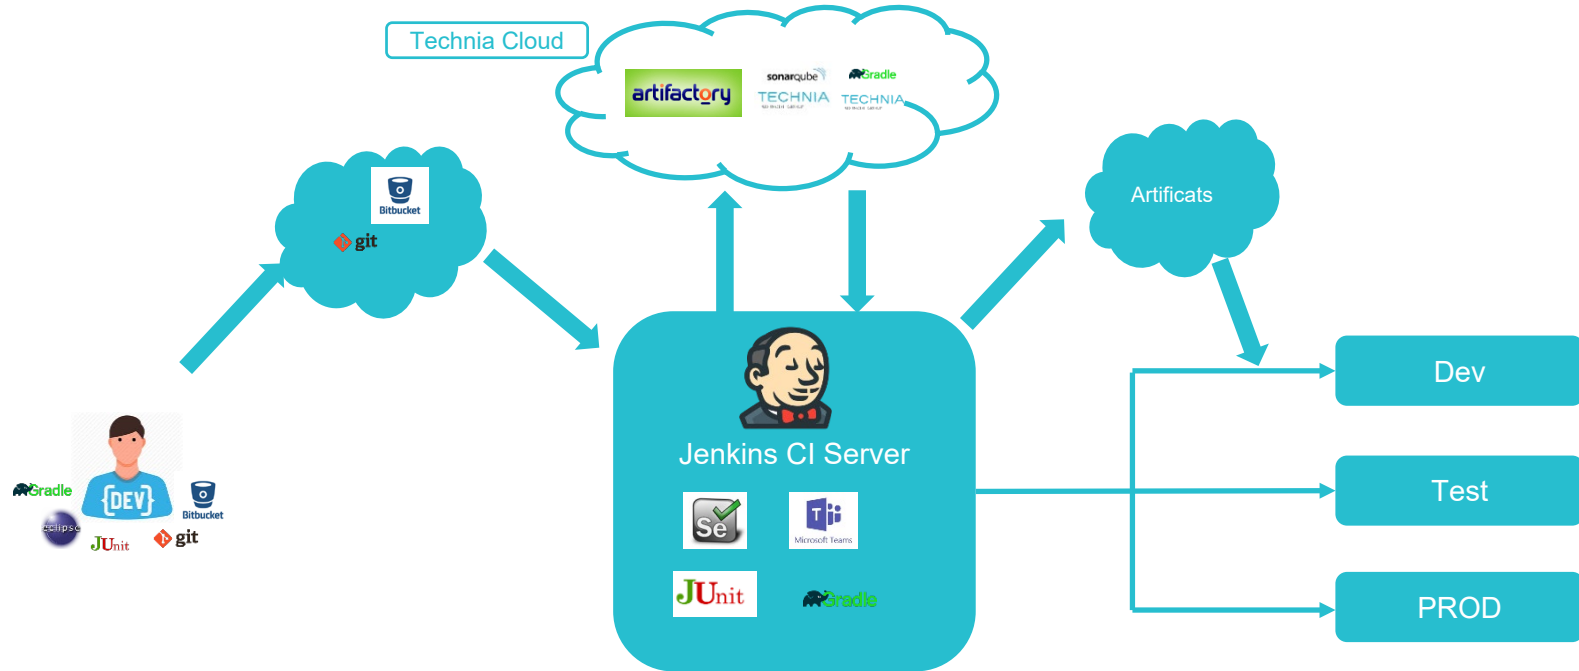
Technia Cloud

artifactory

sonarqube

Gradle

TECHNIA

TECHNIA

Bitbucket

git

Artificats

Jenkins CI Server

Se

T

Microsoft Teams

JUnit

Gradle

Dev

Test

PROD

Gradle

{DEV}

Bitbucket

eclipse

JUnit

git